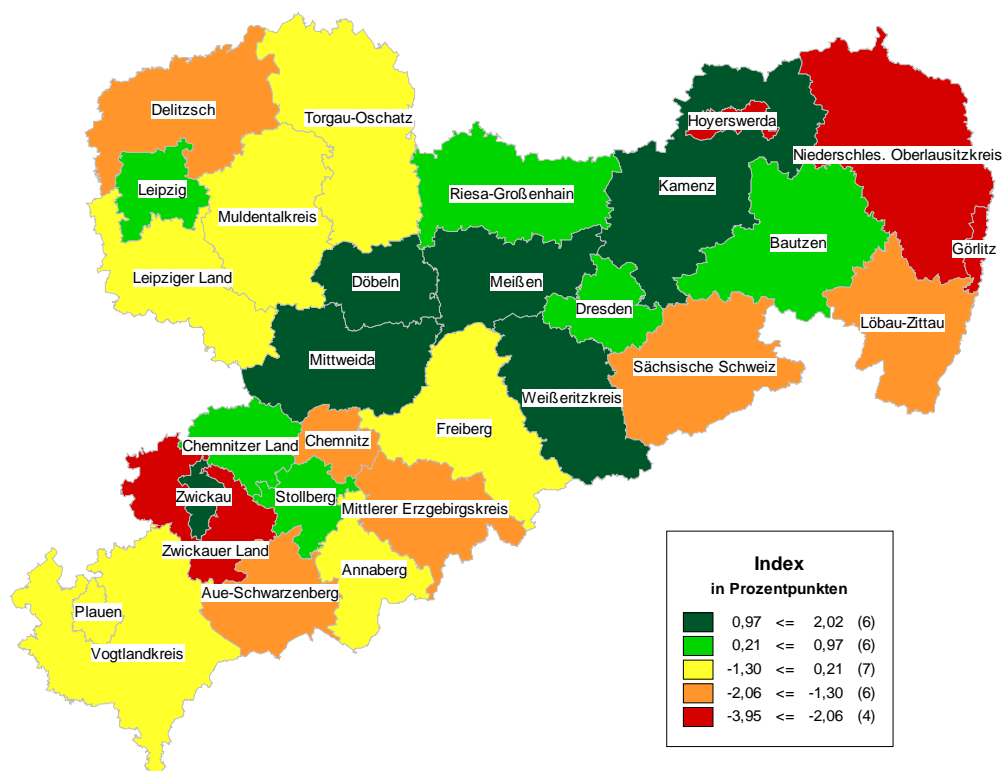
Delitzsch
Torgau-Oschatz
Hoyerswerda
Niederschles. Oberlausitzkreis
Leipzig
Muldentalkreis
Riesa-Großenhain
Kamenz
Bautzen
Görlitz
Leipziger Land
Döbeln
Meißen
Dresden
Löbau-Zittau
Mittweida
Sächsische Schweiz
Weißeritzkreis
Freiberg
Chemnitzer Land
Chemnitz
Zwickau
Stollberg
Mittlerer Erzgebirgskreis
Zwickauer Land
Annaberg
Aue-Schwarzenberg
Plauen
Vogtlandkreis

Index
in Prozentpunkten

| | | | | |
|---|---|---|---|---|
| 0,97 | <= | 2,02 | (6) |
| 0,21 | <= | 0,97 | (6) |
| -1,30 | <= | 0,21 | (7) |
| -2,06 | <= | -1,30 | (6) |
| -3,95 | <= | -2,06 | (4) |